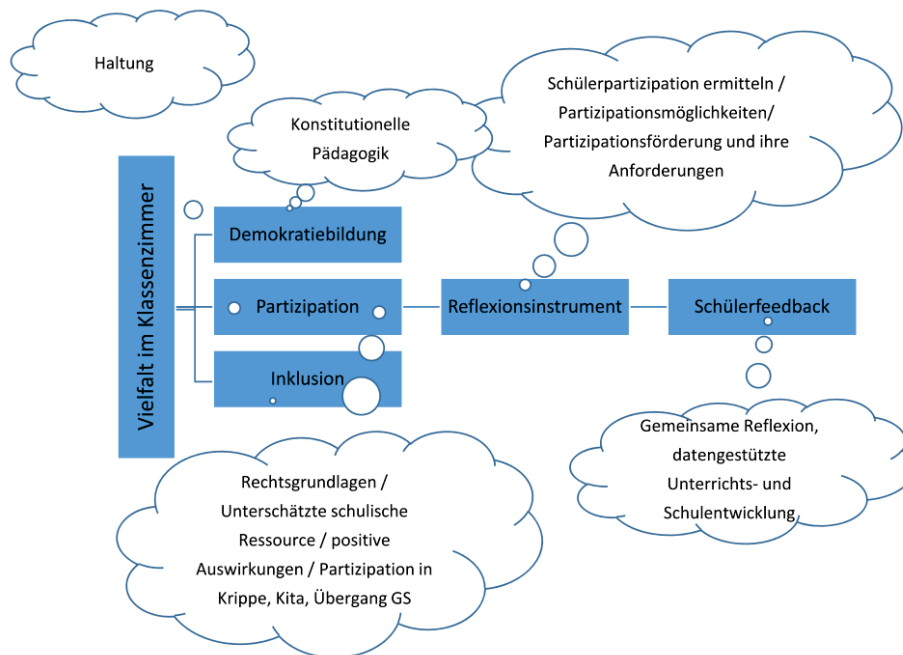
Haltung

Schülerpartizipation ermitteln / Partizipationsmöglichkeiten/ Partizipationsförderung und ihre Anforderungen

Konstitutionelle Pädagogik

Vielfalt im Klassenzimmer

Demokratiebildung

Partizipation

Reflexionsinstrument

Schülerfeedback

Inklusion

Gemeinsame Reflexion, datengestützte Unterrichts- und Schulentwicklung

Rechtsgrundlagen / Unterschätzte schulische Ressource / positive Auswirkungen / Partizipation in Krippe, Kita, Übergang GS